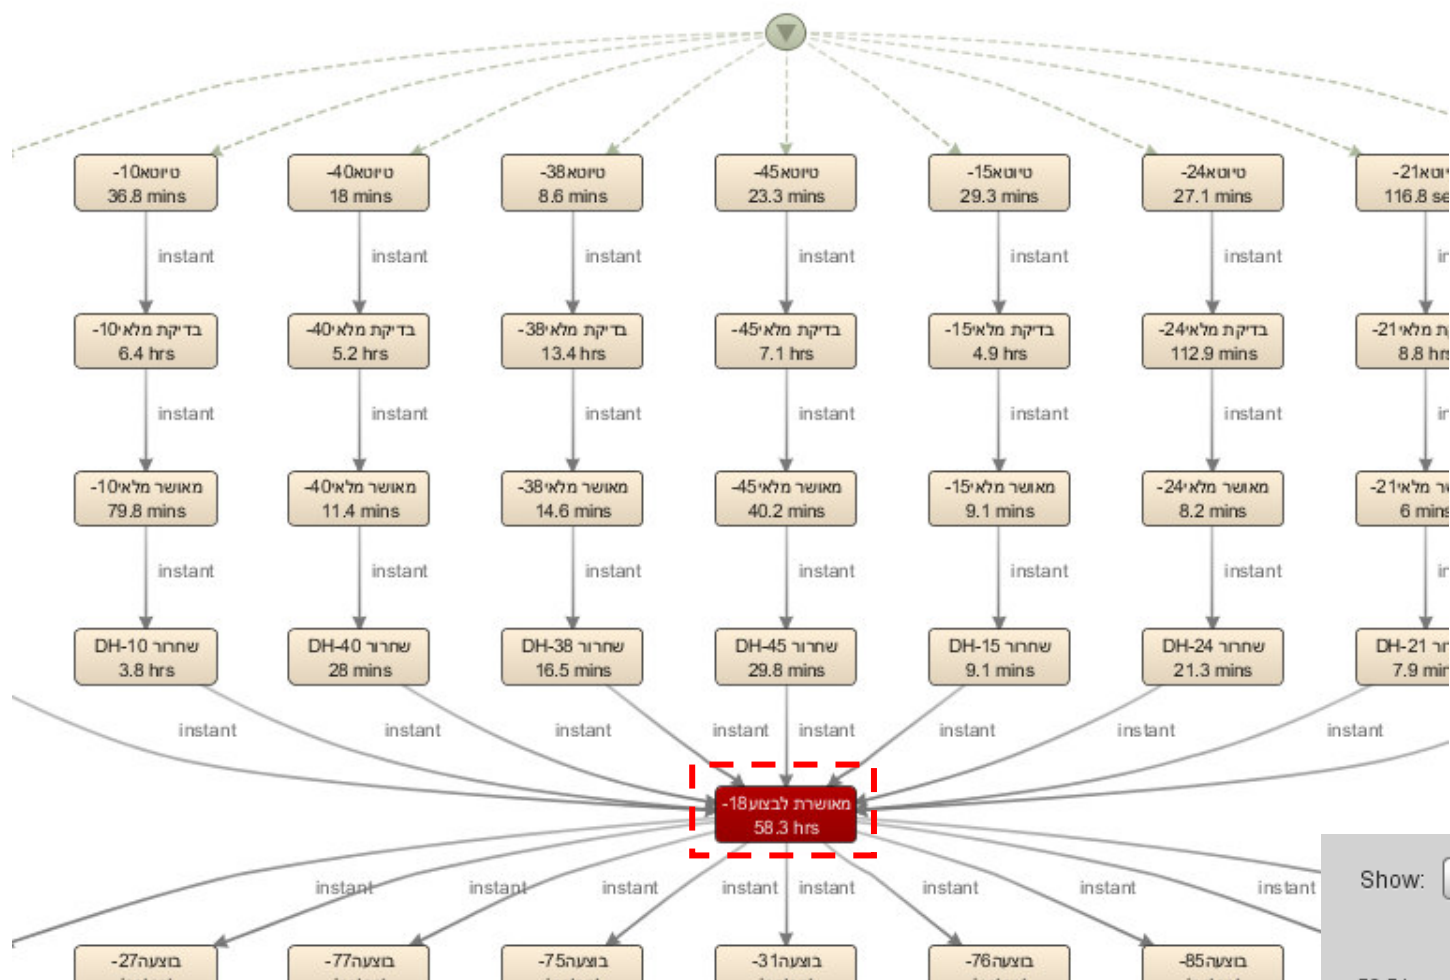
טיוטא-10
36.8 mins

טיוטא-40
18 mins

טיוטא-38
8.6 mins

טיוטא-45
23.3 mins

טיוטא-15
29.3 mins

טיוטא-24
27.1 mins

טיוטא-21
116.8 se

instant instant instant instant instant instant in

בדיקת מלאי-10
6.4 hrs

בדיקת מלאי-40
5.2 hrs

בדיקת מלאי-38
13.4 hrs

בדיקת מלאי-45
7.1 hrs

בדיקת מלאי-15
4.9 hrs

בדיקת מלאי-24
112.9 mins

מלאי-21
8.8 hr

instant instant instant instant instant instant in

מאושר מלאי-10
79.8 mins

מאושר מלאי-40
11.4 mins

מאושר מלאי-38
14.6 mins

מאושר מלאי-45
40.2 mins

מאושר מלאי-15
9.1 mins

מאושר מלאי-24
8.2 mins

מלאי-21
6 mins

instant instant instant instant instant instant in

שחרור DH-10
3.8 hrs

שחרור DH-40
28 mins

שחרור DH-38
16.5 mins

שחרור DH-45
29.8 mins

שחרור DH-15
9.1 mins

שחרור DH-24
21.3 mins

DH-21
7.9 min

instant instant instant instant instant instant instant instant

מאושרת לבצוע-18
58.3 hrs

instant instant instant instant instant instant instant instant

Show:

בוצעה-27

בוצעה-77

בוצעה-75

בוצעה-31

בוצעה-76

בוצעה-85